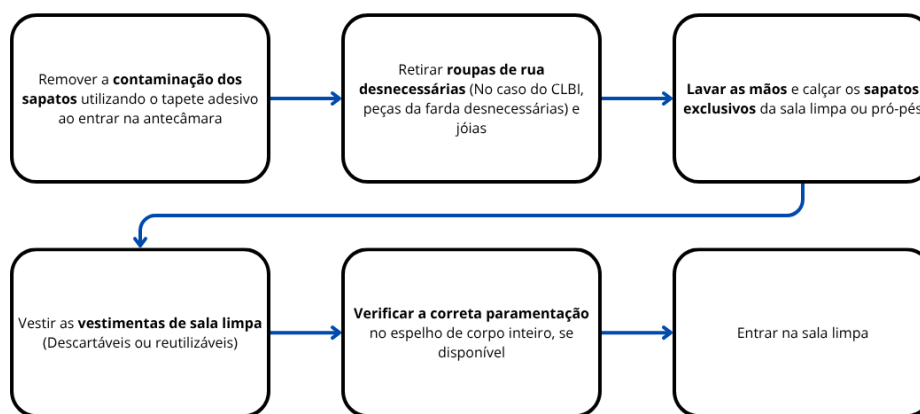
Remover a **contaminação dos sapatos** utilizando o tapete adesivo ao entrar na antecâmara

Retirar **roupas de rua desnecessárias** (No caso do CLBI, peças da farda desnecessárias) e jóias

**Lavar as mãos** e calçar os **sapatos exclusivos** da sala limpa ou pró-pés

Vestir as **vestimentas de sala limpa** (Descartáveis ou reutilizáveis)

**Verificar a correta paramentação** no espelho de corpo inteiro, se disponível

Entrar na sala limpa